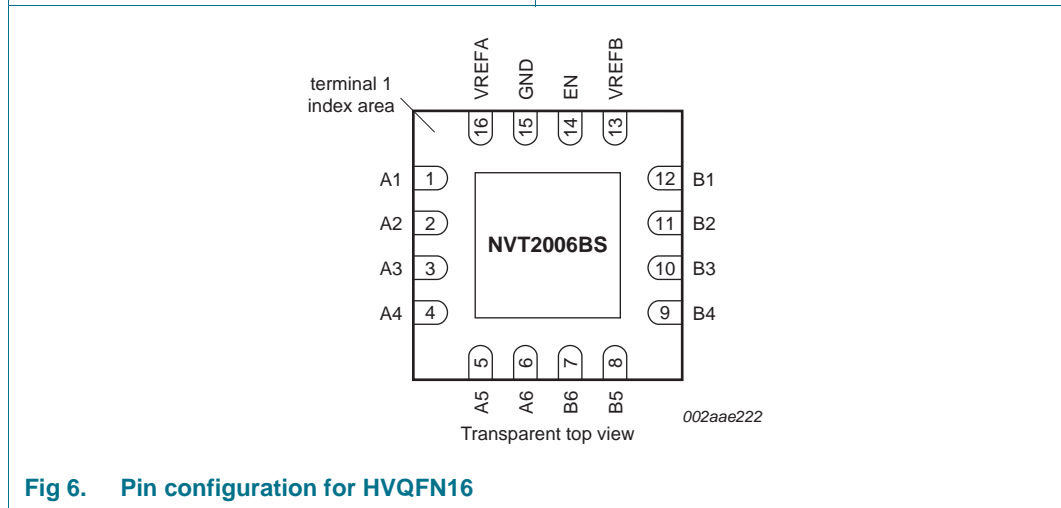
terminal 1 index area

VREFA
GND
EN
VREFB

16
15
14
13

A1
A2
A3
A4

1
2
3
4

NVT2006BS

12
11
10
9

B1
B2
B3
B4

5
6
7
8

A5
A6
B6
B5

002aae222

Transparent top view

Fig 6. Pin configuration for HVQFN16